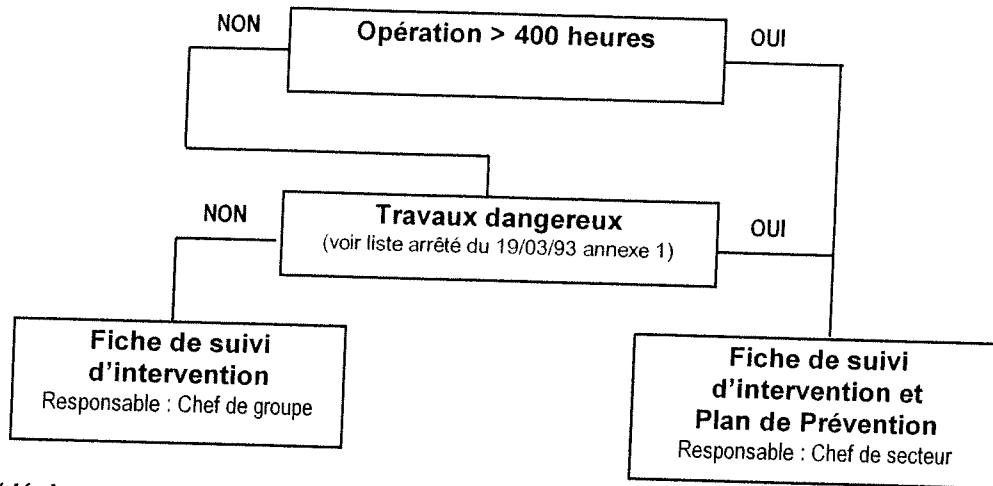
NON

Opération > 400 heures

OUI

NON

Travaux dangereux
(voir liste arrêté du 19/03/93 annexe 1)

OUI

Fiche de suivi d'intervention
Responsable : Chef de groupe

Fiche de suivi d'intervention et Plan de Prévention
Responsable : Chef de secteur